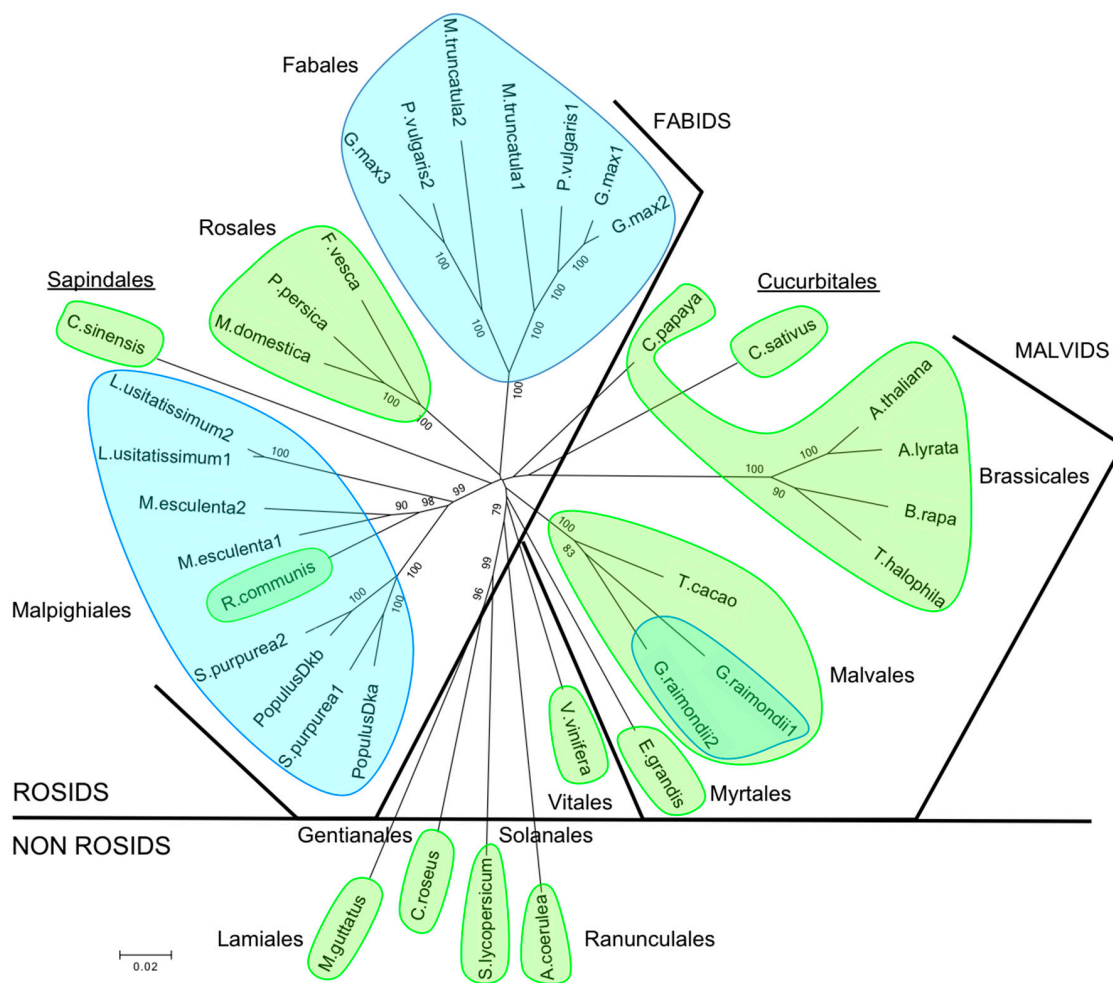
Fabales

M.truncatula2
P.vulgaris2
G.max3
M.truncatula1
P.vulgaris1
G.max1
G.max2
100
100
100
100
100

FABIDS

Rosales
F.vesca
P.persica
M.domestica
100
100

Sapindales
C.sinensis

Cucurbitales
C.papaya
C.sativus

MALVIDS

L.usitatissimum2
L.usitatissimum1
100
M.esculenta2
90
98
99
M.esculenta1
R.communis
100
100
100
S.purpurea2
PopulusDkb
S.purpurea1
PopulusDka

Malpighiales

79
99
96

A.thaliana
A.lyrata
B.rapa
T.halophila
100
100
90
Brassicales

100
83
T.cacao
G.raimondii2
G.raimondii1
Malvales

V.vinifera
Vitales
E.grandis
Myrtales

ROSIDS
NON ROSIDS

Gentianales
Solanales
C.roseus
S.lycopersicum
M.guttatus
A.coerulea
Lamiales
Ranunculales

0.02